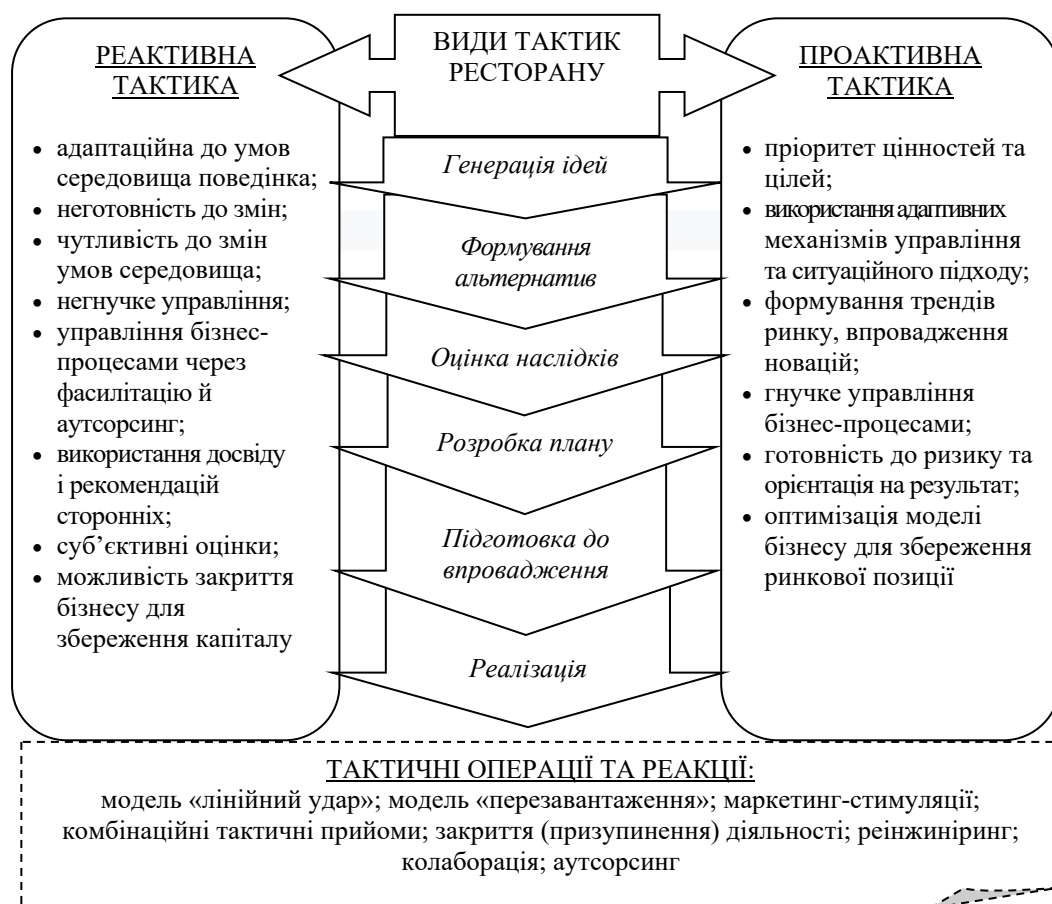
РЕАКТИВНА ТАКТИКА

ВИДИ ТАКТИК РЕСТОРАНУ

ПРОАКТИВНА ТАКТИКА

• адаптаційна до умов середовища поведінка;
• неготовність до змін;
• чутливість до змін умов середовища;
• негнучке управління;
• управління бізнес-процесами через фасилітацію й аутсорсинг;
• використання досвіду і рекомендацій сторонніх;
• суб'єктивні оцінки;
• можливість закриття бізнесу для збереження капіталу

Генерація ідей

Формування альтернатив

Оцінка наслідків

Розробка плану

Підготовка до впровадження

Реалізація

• пріоритет цінностей та цілей;
• використання адаптивних механізмів управління та ситуаційного підходу;
• формування трендів ринку, впровадження новацій;
• гнучке управління бізнес-процесами;
• готовність до ризику та орієнтація на результат;
• оптимізація моделі бізнесу для збереження ринкової позиції

ТАКТИЧНІ ОПЕРАЦІЇ ТА РЕАКЦІЇ:
модель «лінійний удар»; модель «перезавантаження»; маркетинг-стимуляції; комбінаційні тактичні прийоми; закриття (призупинення) діяльності; реінжиніринг; колаборація; аутсорсинг